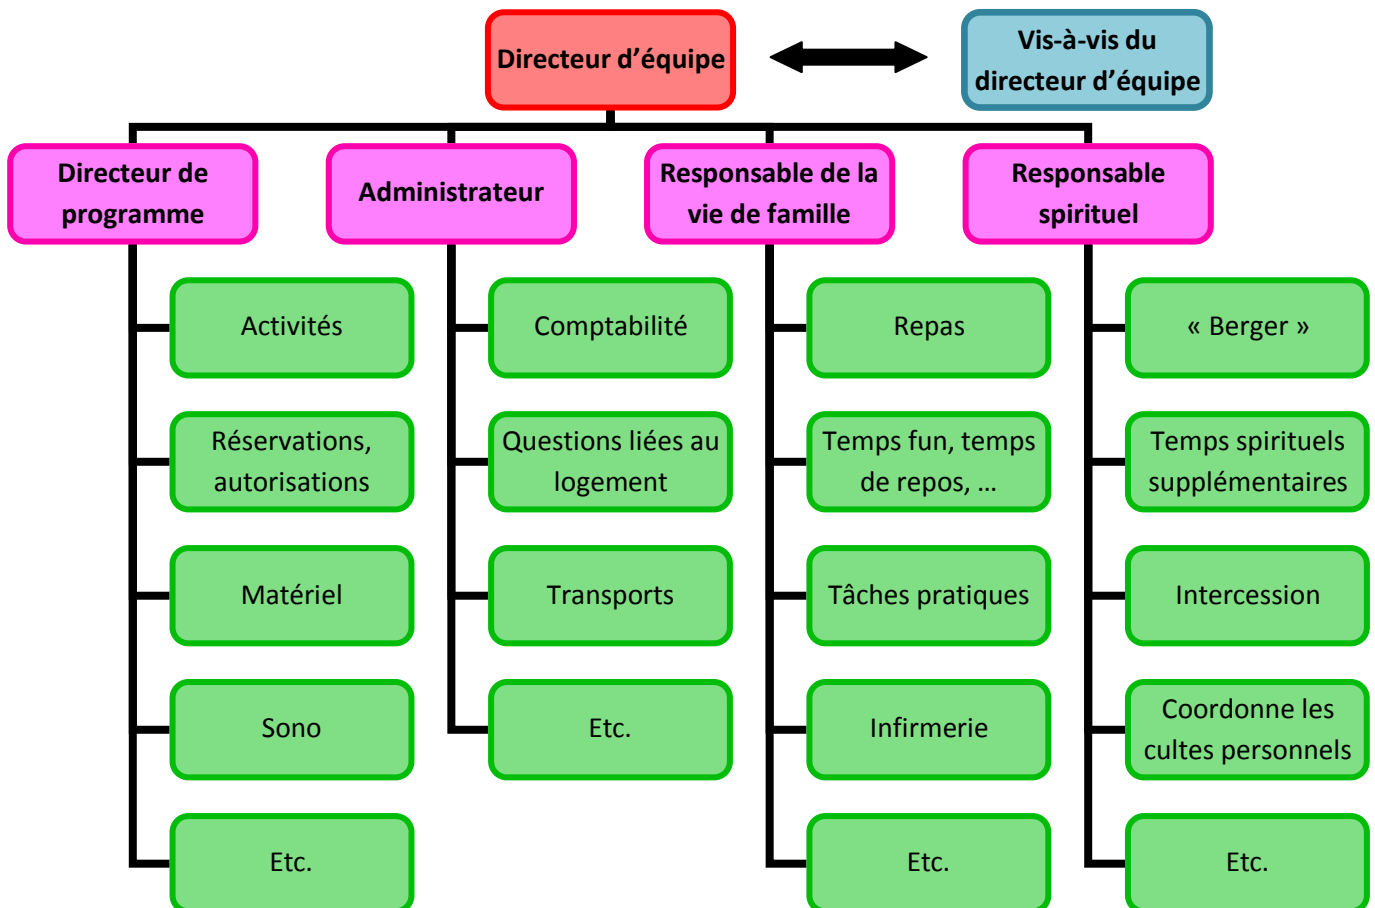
Directeur d'équipe

Vis-à-vis du directeur d'équipe

Directeur de programme

Activités

Réservations, autorisations

Matériel

Sono

Etc.

Administrateur

Comptabilité

Questions liées au logement

Transports

Etc.

Responsable de la vie de famille

Repas

Temps fun, temps de repos, …

Tâches pratiques

Infirmerie

Etc.

Responsable spirituel

« Berger »

Temps spirituels supplémentaires

Intercession

Coordonne les cultes personnels

Etc.